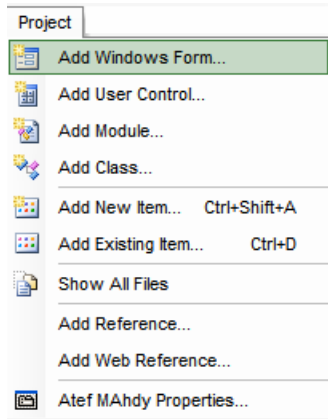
Project

Add Windows Form...
Add User Control...
Add Module...
Add Class...
Add New Item... Ctrl+Shift+A
Add Existing Item... Ctrl+D
Show All Files
Add Reference...
Add Web Reference...
Atef MAhdy Properties...